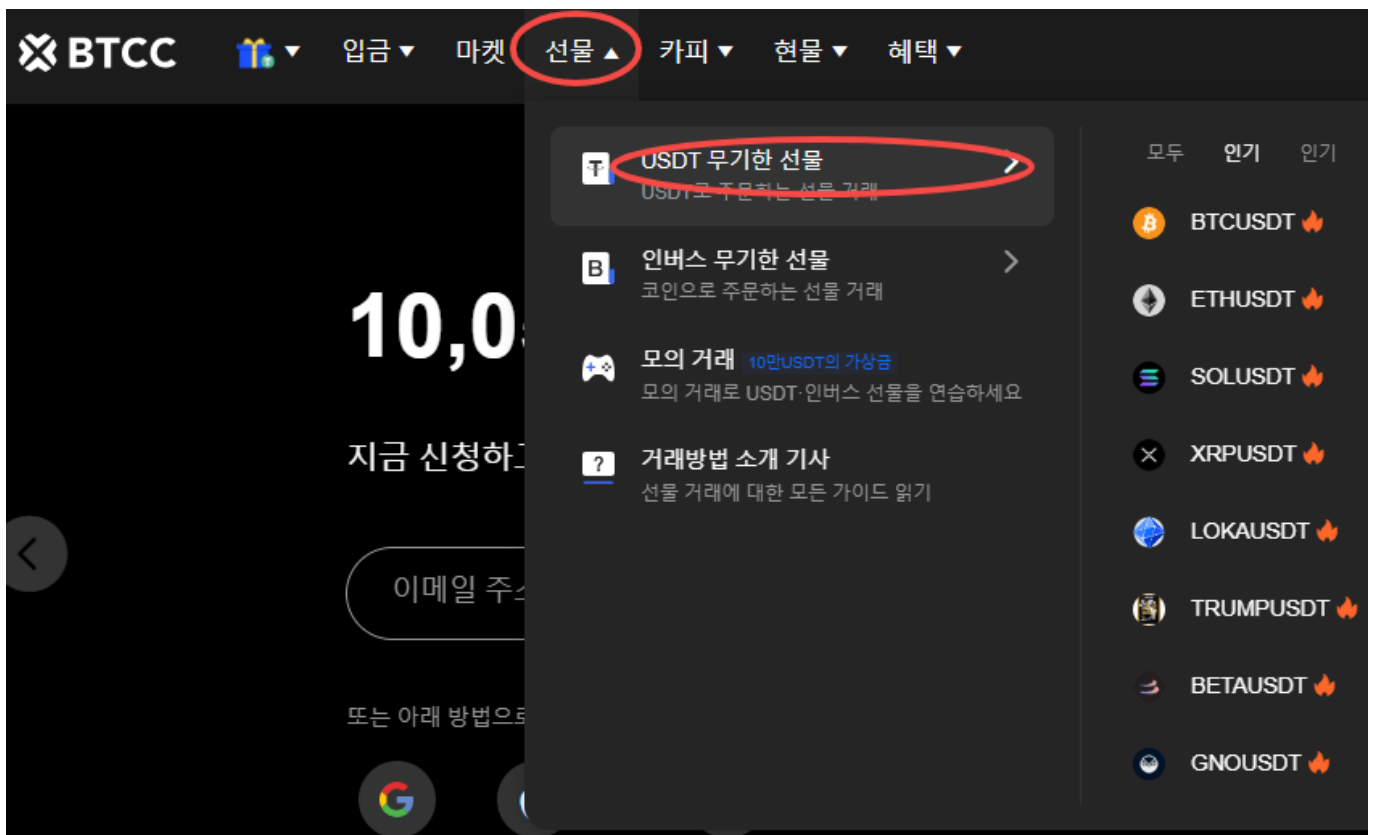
BTCC 입금 마켓 선물 카피 현물 혜택

USDT 무기한 선물
USDT로 주문하는 선물 거래

인버스 무기한 선물
코인으로 주문하는 선물 거래

모의 거래 10만USDT의 가상금
모의 거래로 USDT·인버스 선물을 연습하세요

거래방법 소개 기사
선물 거래에 대한 모든 가이드 읽기

모두 인기 인기

BTCUSDT
ETHUSDT
SOLUSDT
XRPUSDT
LOKAUSDT
TRUMPUSDT
BETAUSDT
GNOUSDT

10,0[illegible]

지금 신청하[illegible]

이메일 주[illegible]

또는 아래 방법으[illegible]